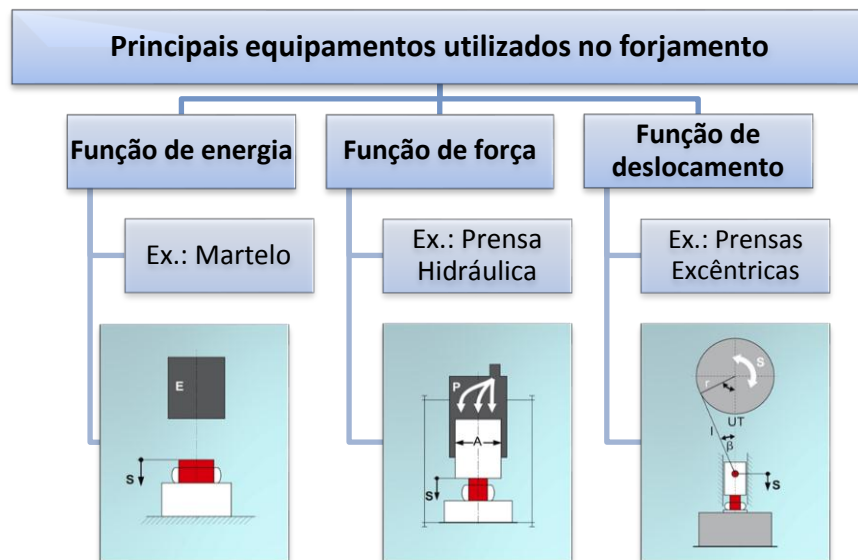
Principais equipamentos utilizados no forjamento

Função de energia

Ex.: Martelo

E

S

Função de força

Ex.: Prensa Hidráulica

P

A

S

Função de deslocamento

Ex.: Prensas Excêntricas

S

r

UT

l

β

S